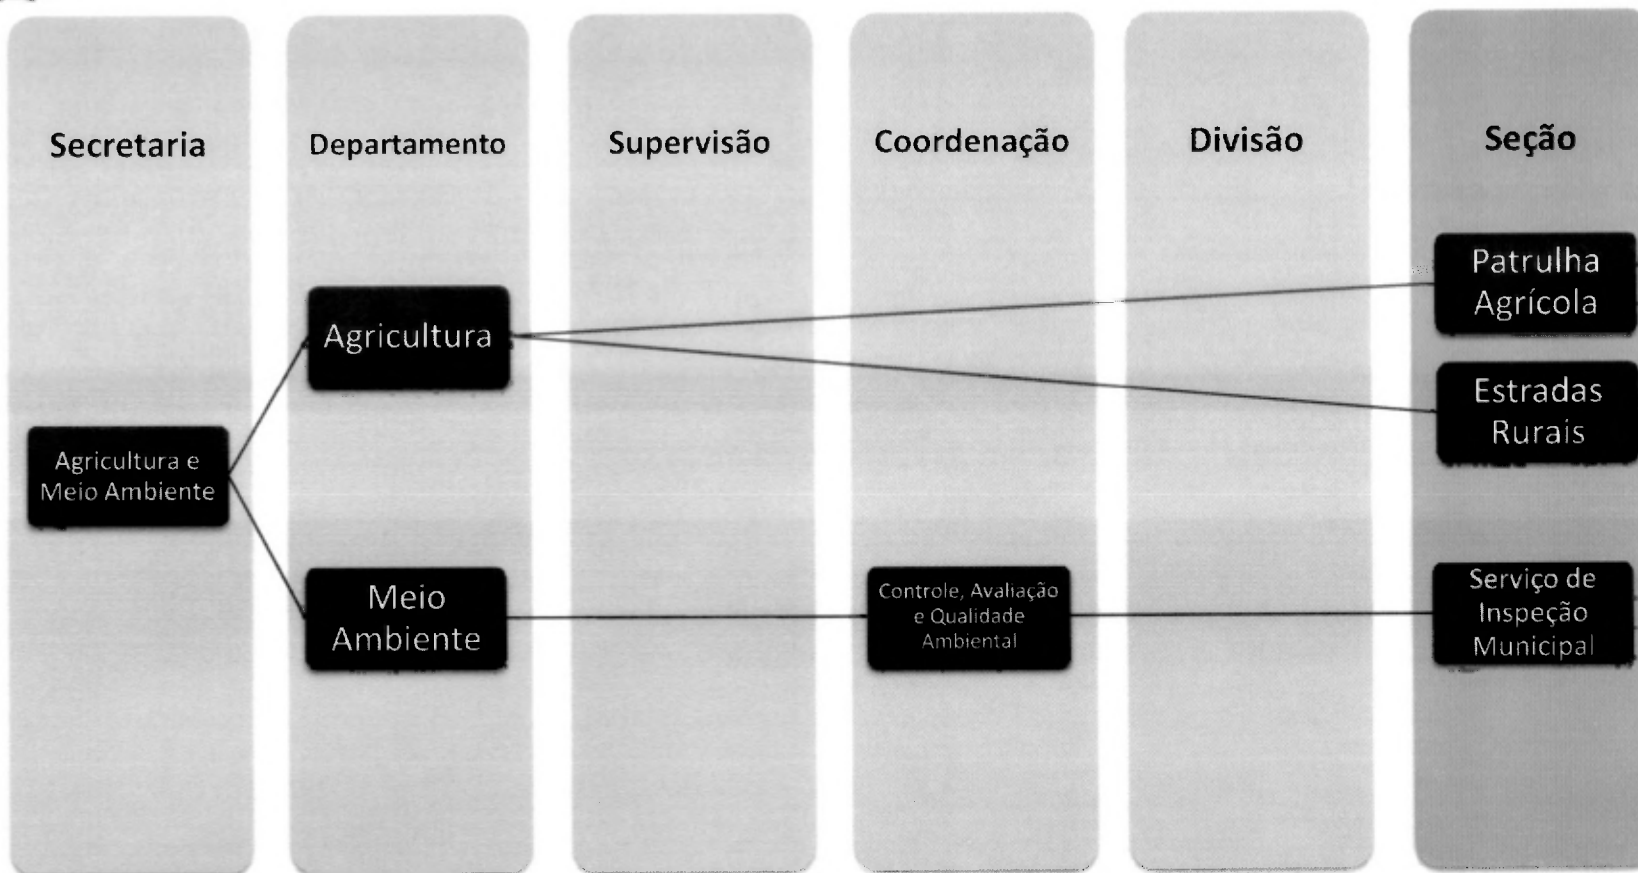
Secretaria

Departamento

Supervisão

Coordenação

Divisão

Seção

Agricultura

Patrulha Agrícola

Estradas Rurais

Agricultura e Meio Ambiente

Meio Ambiente

Controle, Avaliação e Qualidade Ambiental

Serviço de Inspeção Municipal